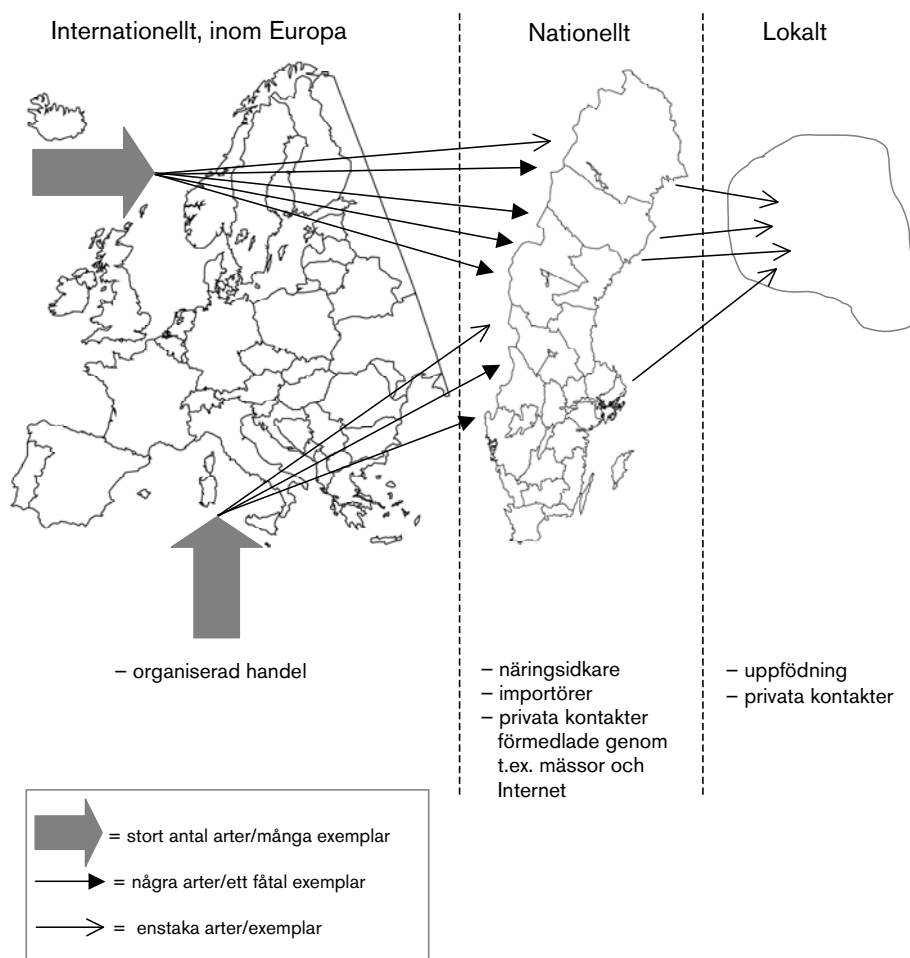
Internationellt, inom Europa

Nationellt

Lokalt

– organiserad handel

– näringsidkare
– importörer
– privata kontakter förmedlade genom t.ex. mässor och Internet

– uppfödning
– privata kontakter

= stort antal arter/många exemplar

= några arter/ett fåtal exemplar

= enstaka arter/exemplar